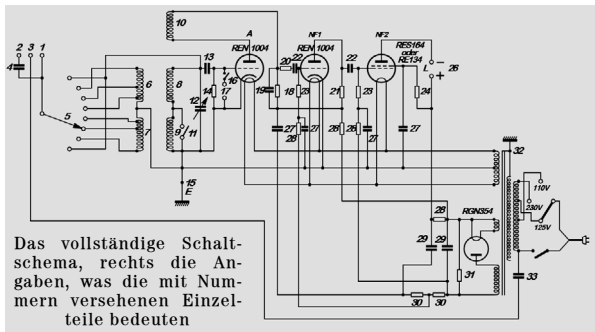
2 3 1
4
10
A
REN 1004
NF1
REN 1004
NF2
RES164 oder RE134
13
20
22
22
6
16
17
14
12
11
8
9
5
7
19
18
21
23
24
L
26
+
-
27
27
28
27
28
26
27
27
15
E
32
110V
220V
125V
RGN354
28
29
29
31
33
30
30

Das vollständige Schaltschema, rechts die Angaben, was die mit Nummern versehenen Einzelteile bedeuten